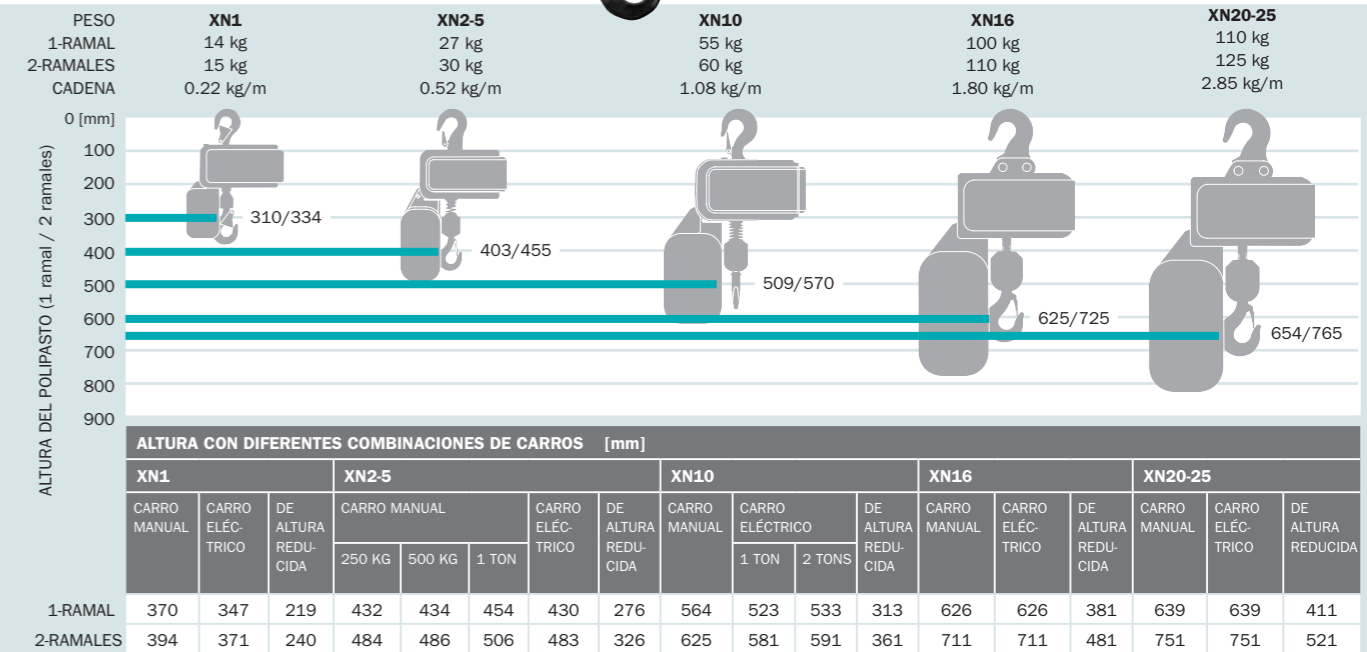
| PESO | XN1 | XN2-5 | XN10 | XN16 | XN20-25 |
|---|---|---|---|---|---|
| 1-RAMAL | 14 kg | 27 kg | 55 kg | 100 kg | 110 kg |
| 2-RAMALES | 15 kg | 30 kg | 60 kg | 110 kg | 125 kg |
| CADENA | 0.22 kg/m | 0.52 kg/m | 1.08 kg/m | 1.80 kg/m | 2.85 kg/m |

ALTURA DEL POLIPASTO (1 ramal / 2 ramales)

0 [mm]
100
200
300
400
500
600
700
800
900

XN1
XN2-5

310/334
403/455
509/570
625/725
654/765

ALTURA CON DIFERENTES COMBINACIONES DE CARROS [mm]

| | XN1 | | | XN2-5 | | | | | XN10 | | | | XN16 | | | XN20-25 | | |
|---|---|---|---|---|---|---|---|---|---|---|---|---|---|---|---|---|---|---|
| | CARRO MANUAL | CARRO ELÉCTRICO | DE ALTURA REDUCIDA | CARRO MANUAL 250 KG | CARRO MANUAL 500 KG | CARRO MANUAL 1 TON | CARRO ELÉCTRICO | DE ALTURA REDUCIDA | CARRO MANUAL | CARRO ELÉCTRICO 1 TON | CARRO ELÉCTRICO 2 TONS | DE ALTURA REDUCIDA | CARRO MANUAL | CARRO ELÉCTRICO | DE ALTURA REDUCIDA | CARRO MANUAL | CARRO ELÉCTRICO | DE ALTURA REDUCIDA |
| 1-RAMAL | 370 | 347 | 219 | 432 | 434 | 454 | 430 | 276 | 564 | 523 | 533 | 313 | 626 | 626 | 381 | 639 | 639 | 411 |
| 2-RAMALES | 394 | 371 | 240 | 484 | 486 | 506 | 483 | 326 | 625 | 581 | 591 | 361 | 711 | 711 | 481 | 751 | 751 | 521 |